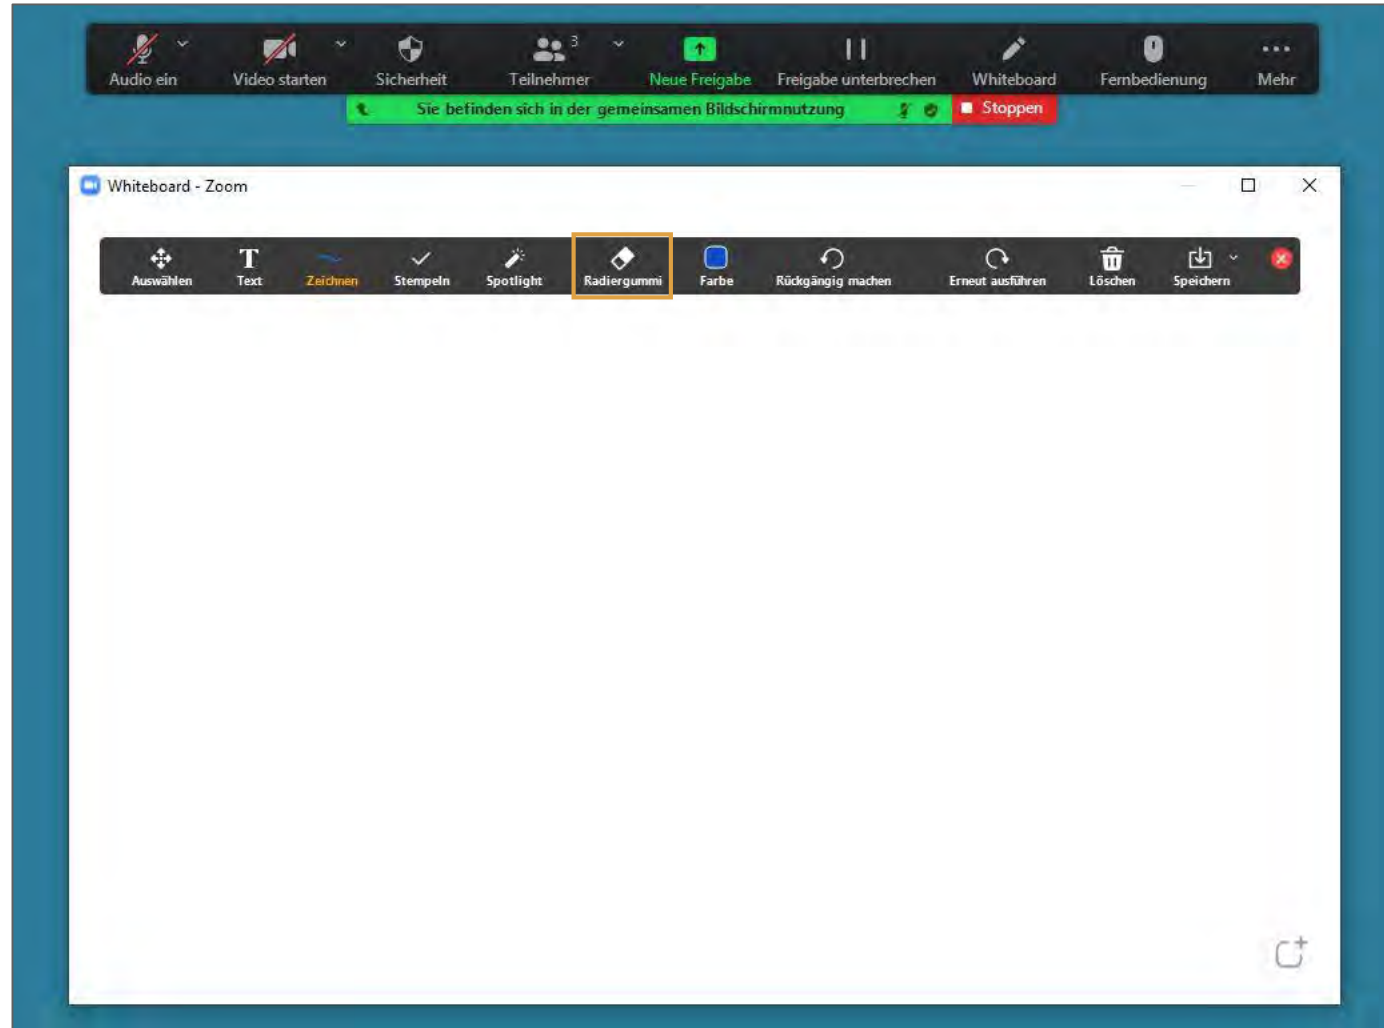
Audio ein Video starten Sicherheit Teilnehmer 3 Neue Freigabe Freigabe unterbrechen Whiteboard Fernbedienung Mehr

Sie befinden sich in der gemeinsamen Bildschirmnutzung Stoppen

Whiteboard - Zoom

Auswählen Text Zeichnen Stempeln Spotlight Radiergummi Farbe Rückgängig machen Erneut ausführen Löschen Speichern